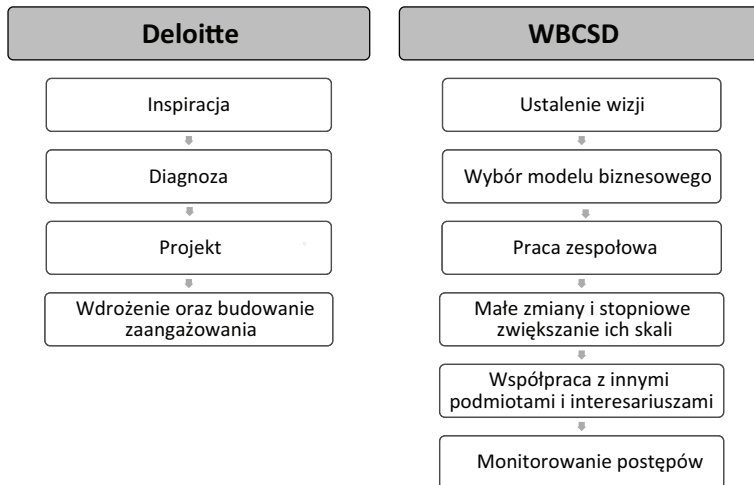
Deloitte

Inspiracja

Diagnoza

Projekt

Wdrożenie oraz budowanie zaangażowania

WBCSD

Ustalenie wizji

Wybór modelu biznesowego

Praca zespołowa

Małe zmiany i stopniowe zwiększanie ich skali

Współpraca z innymi podmiotami i interesariuszami

Monitorowanie postępów